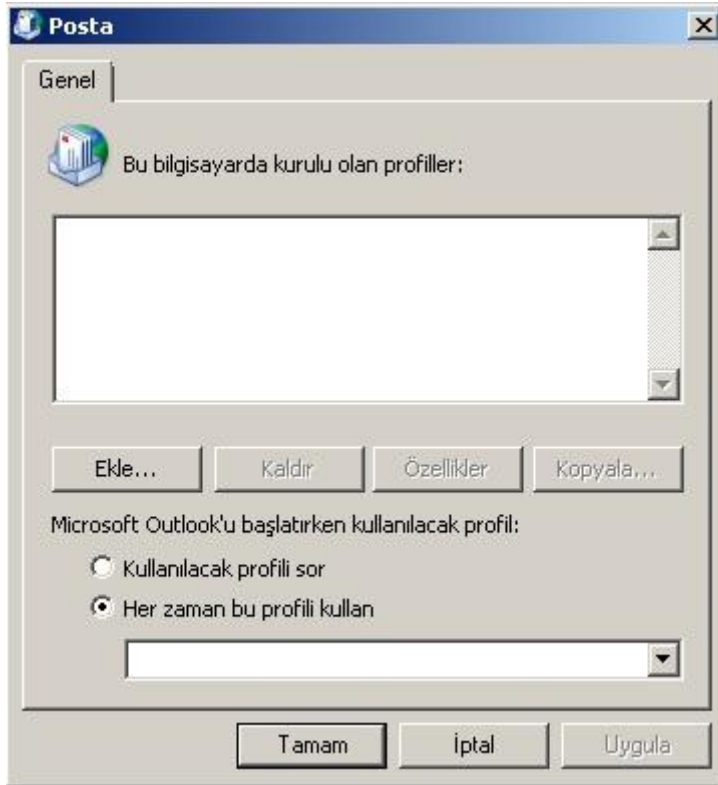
Posta

Genel

Bu bilgisayarda kurulu olan profiller:

Ekle... Kaldır Özellikler Kopyala...

Microsoft Outlook'u başlatırken kullanılacak profil:

Kullanılacak profili sor

Her zaman bu profili kullan

Tamam İptal Uygula